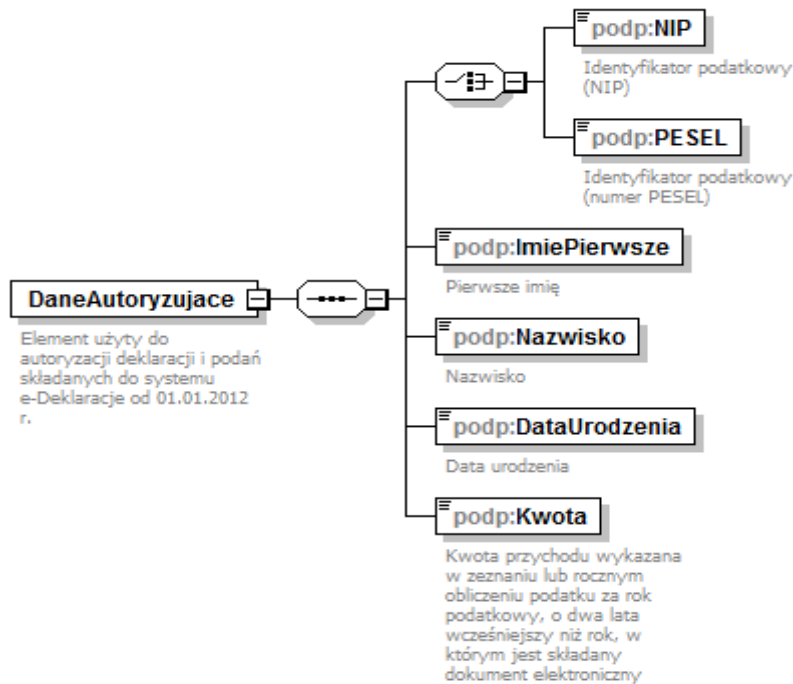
DaneAutoryzujace

Element użyty do autoryzacji deklaracji i podań składanych do systemu e-Deklaracje od 01.01.2012 r.

podp:NIP

Identyfikator podatkowy (NIP)

podp:PESEL

Identyfikator podatkowy (numer PESEL)

podp:ImiePierwsze

Pierwsze imię

podp:Nazwisko

Nazwisko

podp:DataUrodzenia

Data urodzenia

podp:Kwota

Kwota przychodu wykazana w zeznaniu lub rocznym obliczeniu podatku za rok podatkowy, o dwa lata wcześniejszy niż rok, w którym jest składany dokument elektroniczny